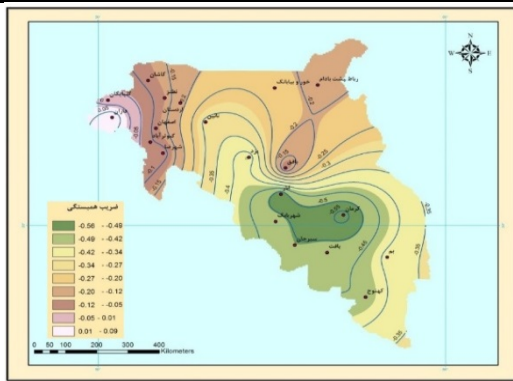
رباط پشت بادام
خور بیابانک
کاشان
نطنز
یزد
نائین
کرمان
شهربابک
سیرجان
بافت
بم
کهنوج
اصفهان

ضریب همبستگی
-0.56 - -0.49
-0.49 - -0.42
-0.42 - -0.34
-0.34 - -0.27
-0.27 - -0.20
-0.20 - -0.12
-0.12 - -0.05
-0.05 - 0.01
0.01 - 0.09

0 50 100 200 300 400
Kilometers

N
S
W
E